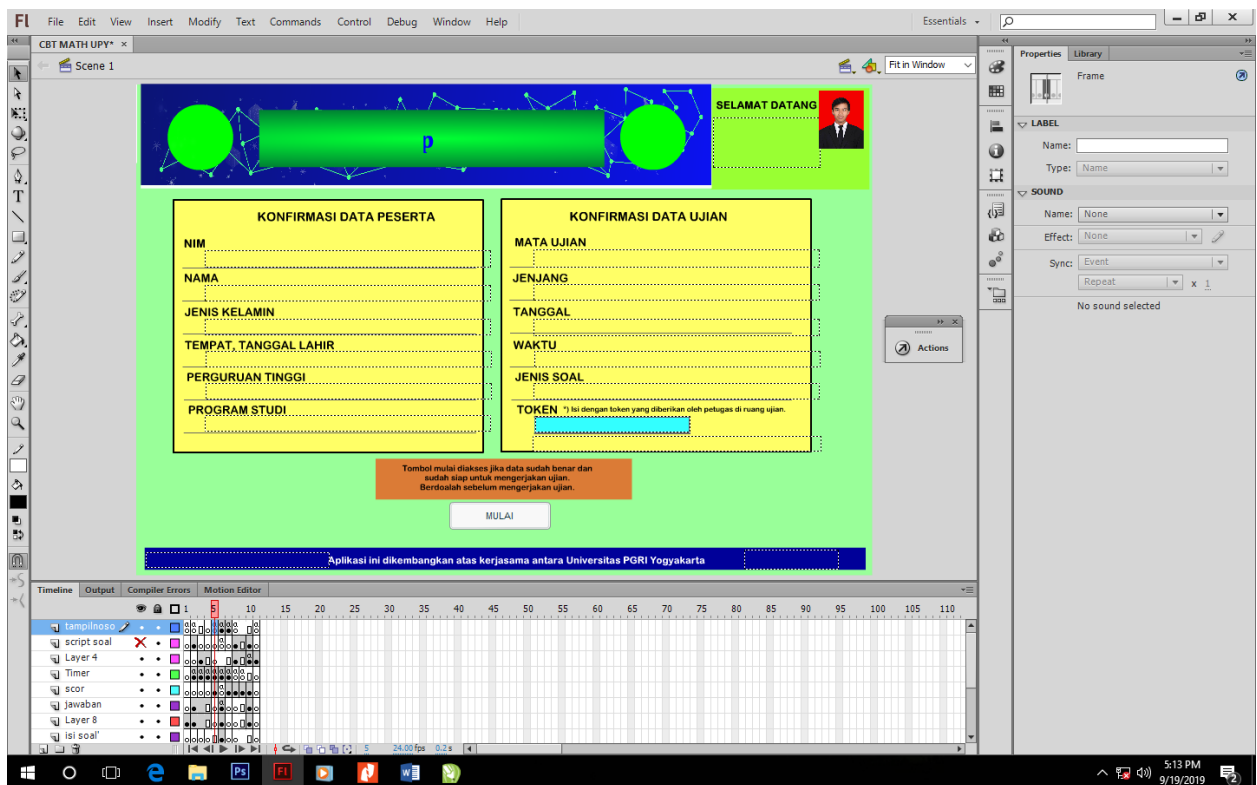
Fl File Edit View Insert Modify Text Commands Control Debug Window Help

Essentials

CBT MATH UPY* ×

Scene 1

Fit in Window

p

SELAMAT DATANG

KONFIRMASI DATA PESERTA

NIM

NAMA

JENIS KELAMIN

TEMPAT, TANGGAL LAHIR

PERGURUAN TINGGI

PROGRAM STUDI

KONFIRMASI DATA UJIAN

MATA UJIAN

JENJANG

TANGGAL

WAKTU

JENIS SOAL

TOKEN *) Isi dengan token yang diberikan oleh petugas di ruang ujian.

Tombol mulai diakses jika data sudah benar dan sudah siap untuk mengerjakan ujian. Berdoalah sebelum mengerjakan ujian.

MULAI

Aplikasi ini dikembangkan atas kerjasama antara Universitas PGRI Yogyakarta

Actions

Properties Library

Frame

LABEL

Name:

Type: Name

SOUND

Name: None

Effect: None

Sync: Event

Repeat x 1

No sound selected

Timeline Output Compiler Errors Motion Editor

1 5 10 15 20 25 30 35 40 45 50 55 60 65 70 75 80 85 90 95 100 105 110

tampilnoso

script soal

Layer 4

Timer

scor

jawaban

Layer 8

isi soal'

5 24.00 fps 0.2 s

5:13 PM
9/19/2019